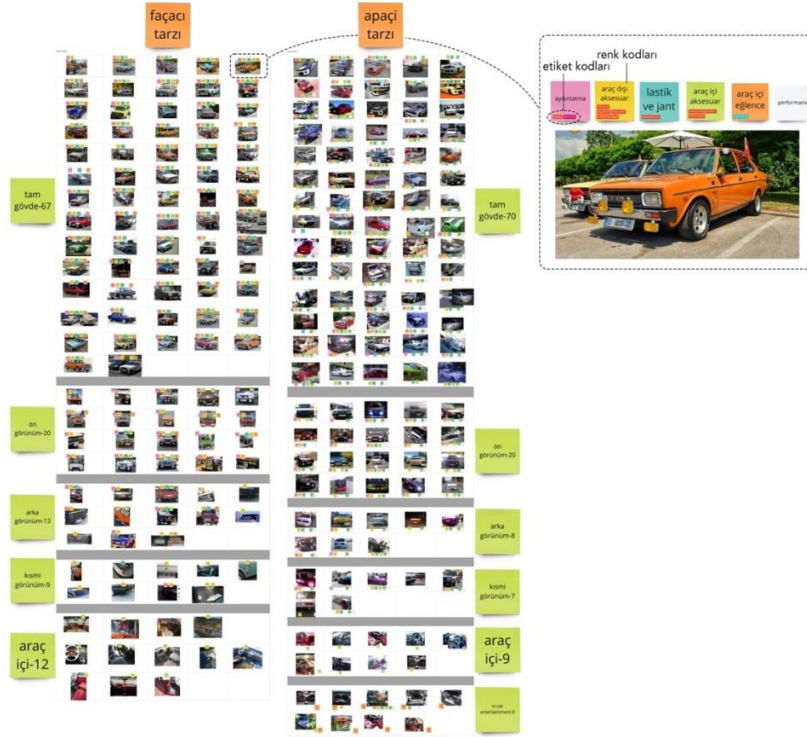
façacı tarzı

apaçi tarzı

renk kodları

etiket kodları

aydınlatma

araç dışı aksesuar

lastik ve jant

araç içi aksesuar

araç içi eğlence

performans

tam gövde-67

tam gövde-70

ön görünüm-20

ön görünüm-20

arka görünüm-13

arka görünüm-8

kısmi görünüm-9

kısmi görünüm-7

araç içi-12

araç içi-9

in-car entertainment-8